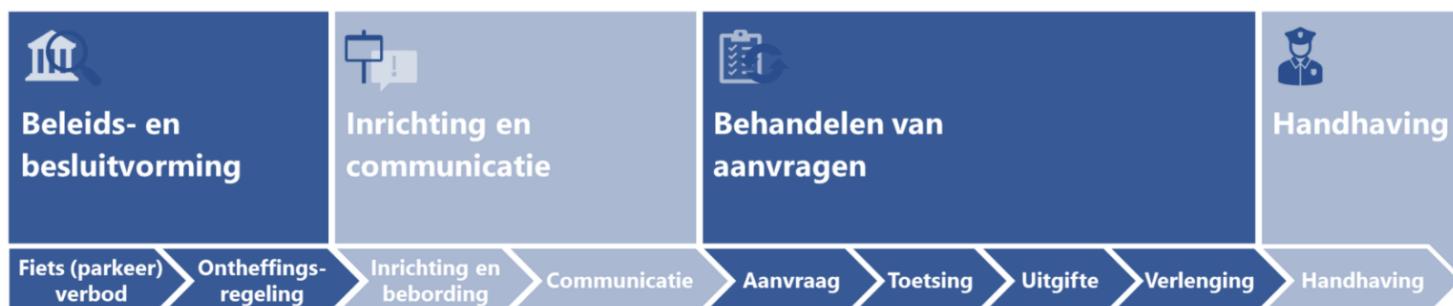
Beleids- en besluitvorming

Inrichting en communicatie

Behandelen van aanvragen

Handhaving

Fiets (parkeer) verbod

Ontheffings-regeling

Inrichting en bebording

Communicatie

Aanvraag

Toetsing

Uitgifte

Verlenging

Handhaving